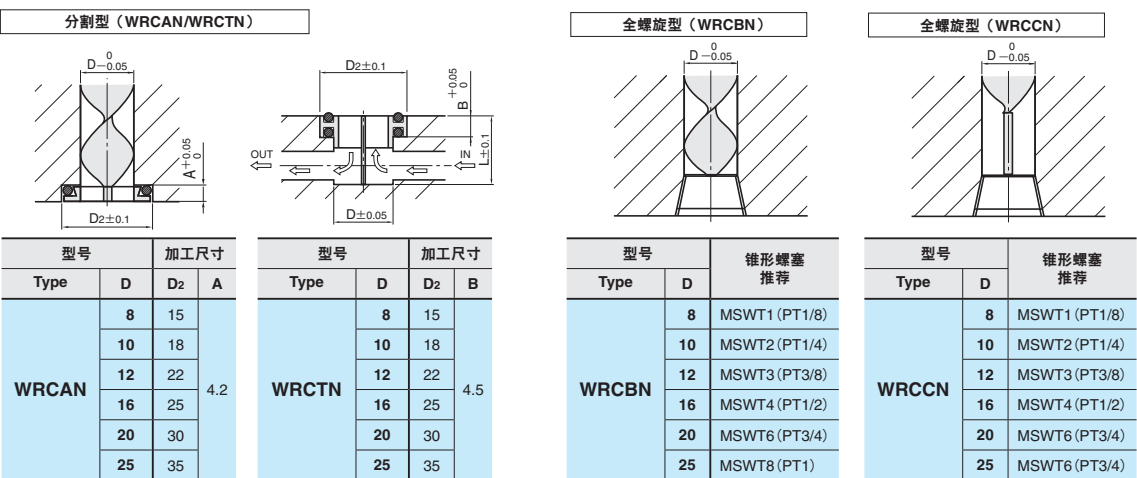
分割型（WRCAN/WRCTN）

$D^{0}_{-0.05}$

$A^{+0.05}_{0}$

$D_2\pm0.1$

$D_2\pm0.1$

$B^{+0.05}_{0}$

OUT

IN

$L\pm0.1$

$D\pm0.05$

全螺旋型（WRCBN）

$D^{0}_{-0.05}$

全螺旋型（WRCCN）

$D^{0}_{-0.05}$

| 型号 | | 加工尺寸 | |
|---|---|---|---|
| Type | D | D2 | A |
| WRCAN | 8 | 15 | 4.2 |
| | 10 | 18 | |
| | 12 | 22 | |
| | 16 | 25 | |
| | 20 | 30 | |
| | 25 | 35 | |

| 型号 | | 加工尺寸 | |
|---|---|---|---|
| Type | D | D2 | B |
| WRCTN | 8 | 15 | 4.5 |
| | 10 | 18 | |
| | 12 | 22 | |
| | 16 | 25 | |
| | 20 | 30 | |
| | 25 | 35 | |

| 型号 | | 锥形螺塞推荐 |
|---|---|---|
| Type | D | |
| WRCBN | 8 | MSWT1 (PT1/8) |
| | 10 | MSWT2 (PT1/4) |
| | 12 | MSWT3 (PT3/8) |
| | 16 | MSWT4 (PT1/2) |
| | 20 | MSWT6 (PT3/4) |
| | 25 | MSWT8 (PT1) |

| 型号 | | 锥形螺塞推荐 |
|---|---|---|
| Type | D | |
| WRCCN | 8 | MSWT1 (PT1/8) |
| | 10 | MSWT2 (PT1/4) |
| | 12 | MSWT3 (PT3/8) |
| | 16 | MSWT4 (PT1/2) |
| | 20 | MSWT6 (PT3/4) |
| | 25 | MSWT6 (PT3/4) |